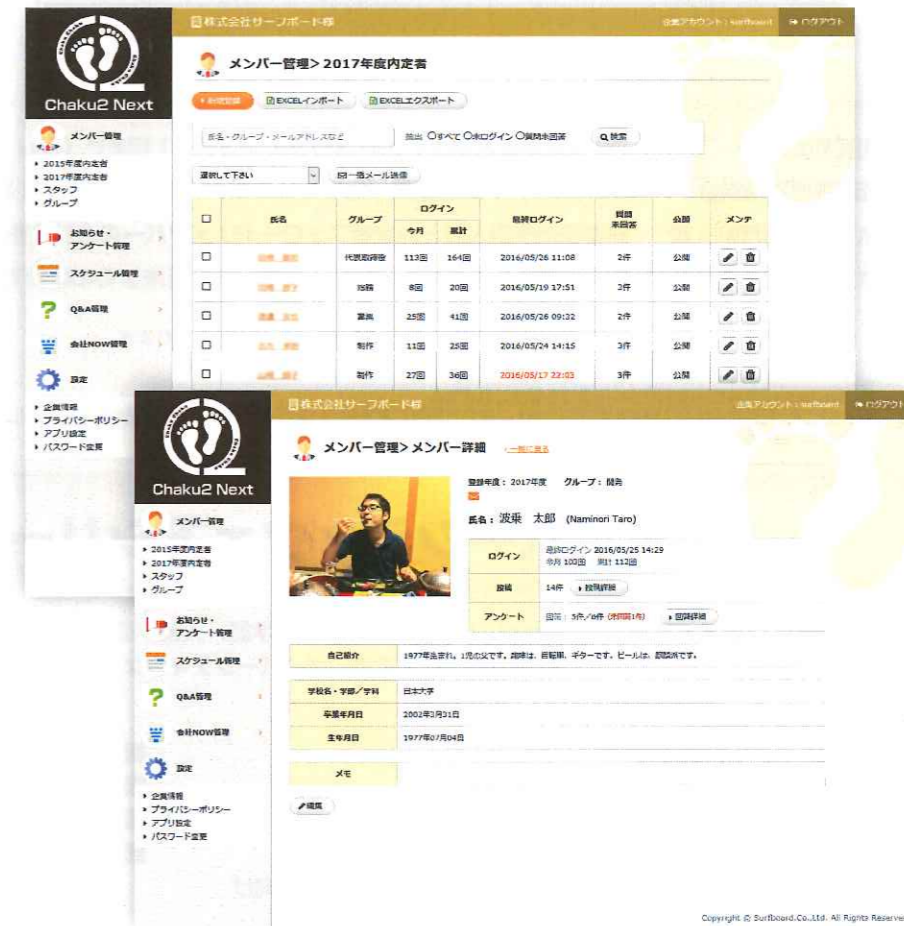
Chaku2 Next

株式会社サーフボード様

企業アカウント：surfboard

ログアウト

メンバー管理＞2017年度内定者

新規登録

EXCELインポート

EXCELエクスポート

氏名・グループ・メールアドレスなど

抽出 ○すべて ○未ログイン ○質問未回答

検索

選択して下さい

一括メール送信

| | 氏名 | グループ | ログイン 今月 | ログイン 累計 | 最終ログイン | 質問未回答 | 公開 | メンテ |
|---|---|---|---|---|---|---|---|---|
| | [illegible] | 代表取締役 | 113回 | 164回 | 2016/05/26 11:08 | 2件 | 公開 | |
| | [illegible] | 総務 | 8回 | 20回 | 2016/05/19 17:51 | 3件 | 公開 | |
| | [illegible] | 営業 | 25回 | 41回 | 2016/05/26 09:32 | 2件 | 公開 | |
| | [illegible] | 制作 | 11回 | 25回 | 2016/05/24 14:15 | 3件 | 公開 | |
| | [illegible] | 制作 | 27回 | 36回 | 2016/05/17 22:03 | 3件 | 公開 | |

メンバー管理

2015年度内定者
2017年度内定者
スタッフ
グループ

お知らせ・アンケート管理

スケジュール管理

Q&A管理

会社NOW管理

設定

企業情報
プライバシーポリシー
アプリ設定
パスワード変更

Chaku2 Next

株式会社サーフボード様

企業アカウント：surfboard

ログアウト

メンバー管理＞メンバー詳細

一覧に戻る

登録年度：2017年度　グループ：開発

氏名：波乗　太郎 (Naminori Taro)

| ログイン | 最終ログイン 2016/05/25 14:29 今月 100回 累計 112回 |
|---|---|
| 投稿 | 14件 投稿詳細 |
| アンケート | 回答：5件／8件（未回答1件） 回答詳細 |

| 自己紹介 | 1977年生まれ。1児の父です。趣味は、自転車、ギターです。ビールは、頭脳派です。 |
|---|---|

| 学校名・学部／学科 | 日本大学 |
|---|---|
| 卒業年月日 | 2002年3月31日 |
| 生年月日 | 1977年07月04日 |

| メモ | |
|---|---|

編集

メンバー管理

2015年度内定者
2017年度内定者
スタッフ
グループ

お知らせ・アンケート管理

スケジュール管理

Q&A管理

会社NOW管理

設定

企業情報
プライバシーポリシー
アプリ設定
パスワード変更

Copyright © Surfboard.Co.,Ltd. All Rights Reserved